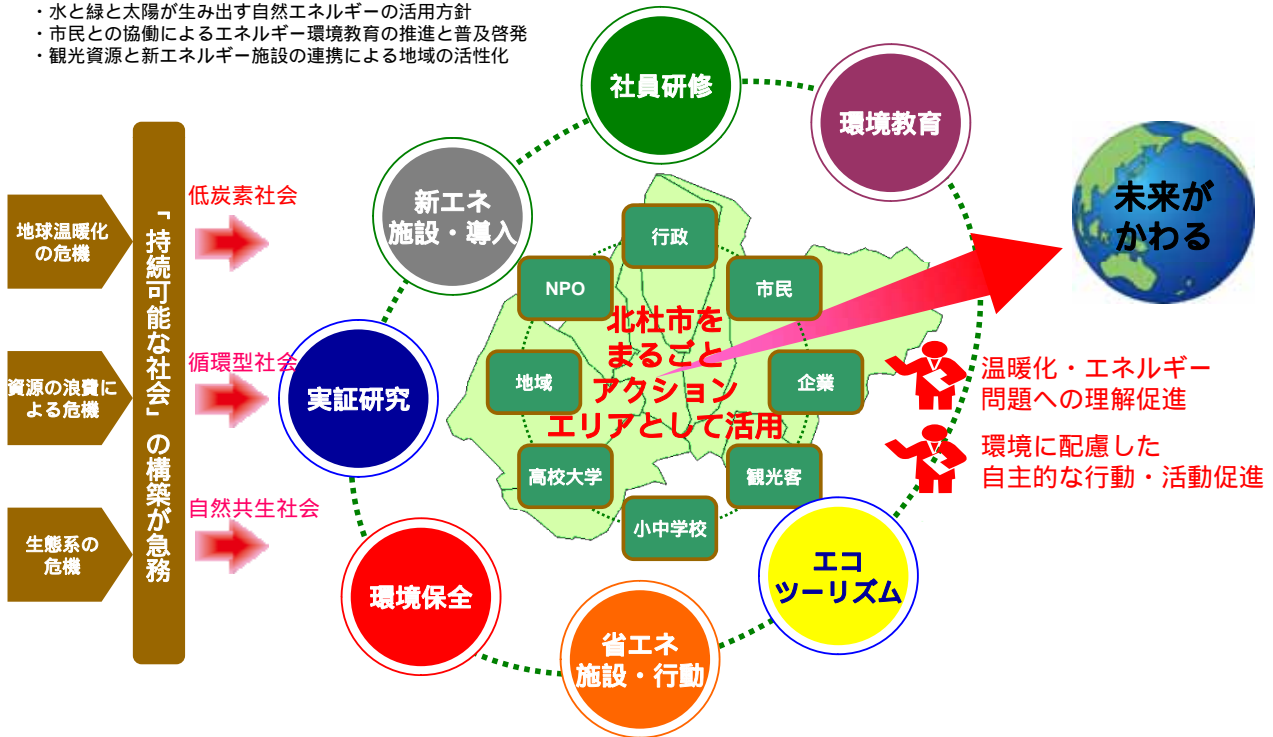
・水と緑と太陽が生み出す自然エネルギーの活用方針
・市民との協働によるエネルギー環境教育の推進と普及啓発
・観光資源と新エネルギー施設の連携による地域の活性化

地球温暖化の危機

資源の浪費による危機

生態系の危機

「持続可能な社会」の構築が急務

低炭素社会

循環型社会

自然共生社会

社員研修

環境教育

新エネ施設・導入

実証研究

環境保全

省エネ施設・行動

エコツーリズム

行政

NPO

市民

地域

企業

高校大学

観光客

小中学校

北杜市をまるごとアクションエリアとして活用

未来がかわる

温暖化・エネルギー問題への理解促進

環境に配慮した自主的な行動・活動促進